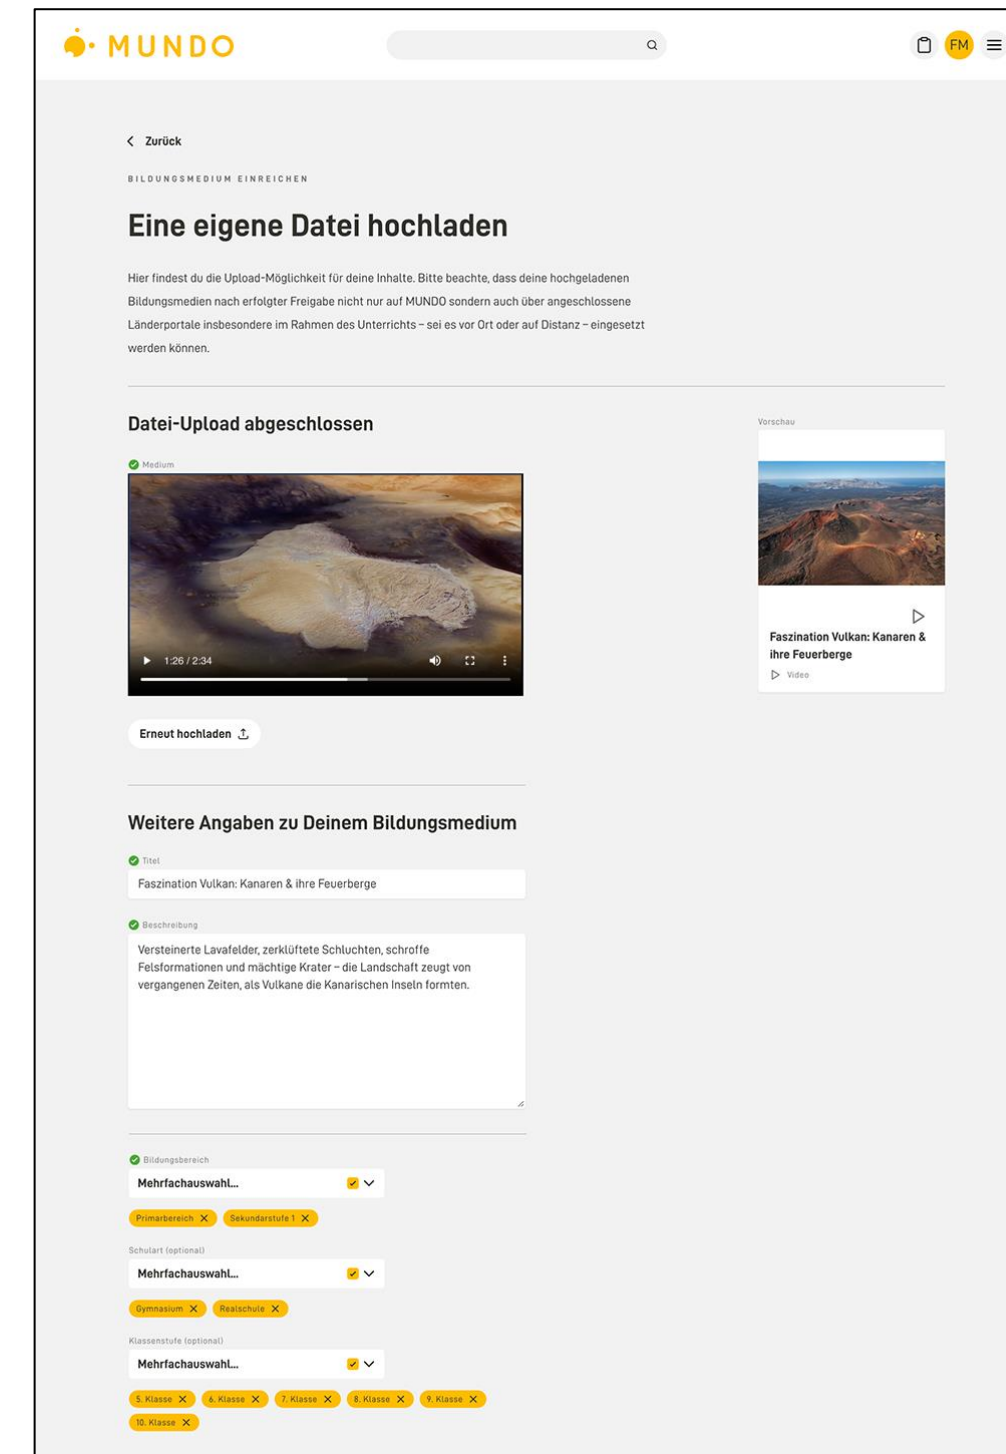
MUNDO

FM

Zurück

BILDUNGSMEDIUM EINREICHEN

Eine eigene Datei hochladen

Hier findest du die Upload-Möglichkeit für deine Inhalte. Bitte beachte, dass deine hochgeladenen Bildungsmedien nach erfolgter Freigabe nicht nur auf MUNDO sondern auch über angeschlossene Länderportale insbesondere im Rahmen des Unterrichts – sei es vor Ort oder auf Distanz – eingesetzt werden können.

Datei-Upload abgeschlossen

Medium

1:26 / 2:34

Erneut hochladen

Vorschau

Faszination Vulkan: Kanaren & ihre Feuerberge

Video

Weitere Angaben zu Deinem Bildungsmedium

Titel

Faszination Vulkan: Kanaren & ihre Feuerberge

Beschreibung

Versteinerte Lavafelder, zerklüftete Schluchten, schroffe Felsformationen und mächtige Krater – die Landschaft zeugt von vergangenen Zeiten, als Vulkane die Kanarischen Inseln formten.

Bildungsbereich

Mehrfachauswahl...

Primarbereich Sekundarstufe 1

Schulart (optional)

Mehrfachauswahl...

Gymnasium Realschule

Klassenstufe (optional)

Mehrfachauswahl...

5. Klasse 6. Klasse 7. Klasse 8. Klasse 9. Klasse 10. Klasse